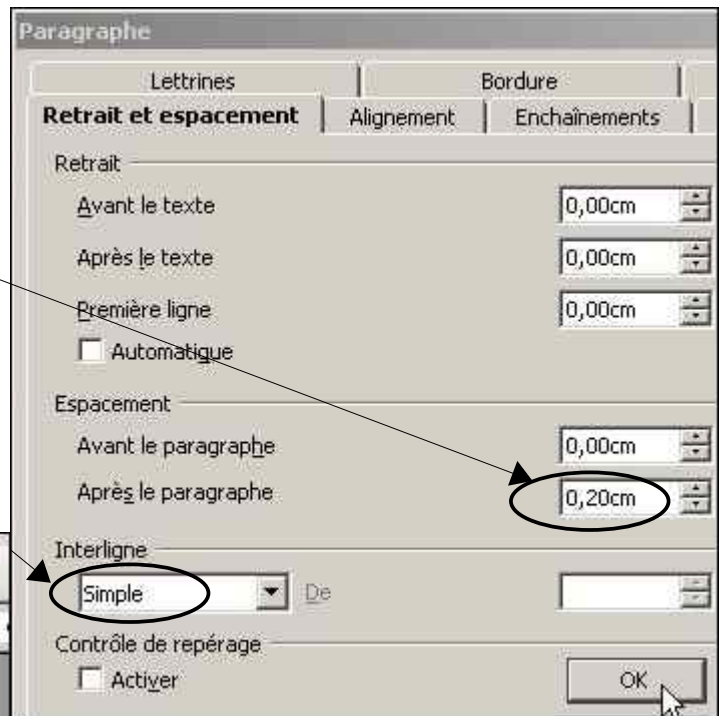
Paragraphe

Lettrines | Bordure
Retrait et espacement | Alignement | Enchaînements

Retrait
Avant le texte 0,00cm
Après le texte 0,00cm
Première ligne 0,00cm
Automatique

Espacement
Avant le paragraphe 0,00cm
Après le paragraphe 0,20cm

Interligne
Simple De

Contrôle de repérage
Activer

OK